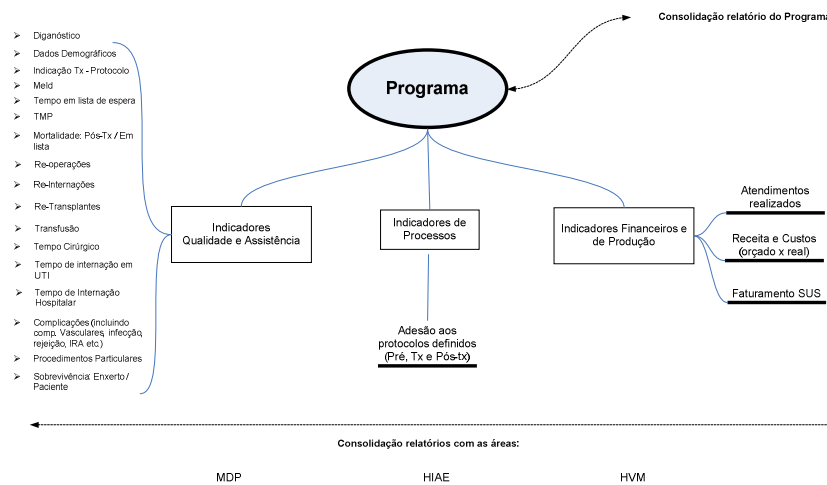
Consolidação relatório do Programa

Diganóstico
Dados Demográficos
Indicação Tx - Protocolo
Meld
Tempo em lista de espera
TMP
Mortalidade: Pós-Tx / Em lista
Re-operações
Re-Internações
Re-Transplantes
Transfusão
Tempo Cirúrgico
Tempo de internação em UTI
Tempo de Internação Hospitalar
Complicações (incluindo comp. Vasculares, infecção, rejeição, IRA etc.)
Procedimentos Particulares
Sobrevivência: Enxerto / Paciente

Programa

Indicadores Qualidade e Assistência

Indicadores de Processos

Indicadores Financeiros e de Produção

Atendimentos realizados

Receita e Custos (orçado x real)

Faturamento SUS

Adesão aos protocolos definidos (Pré, Tx e Pós-tx)

Consolidação relatórios com as áreas:

MDP

HIAE

HVM